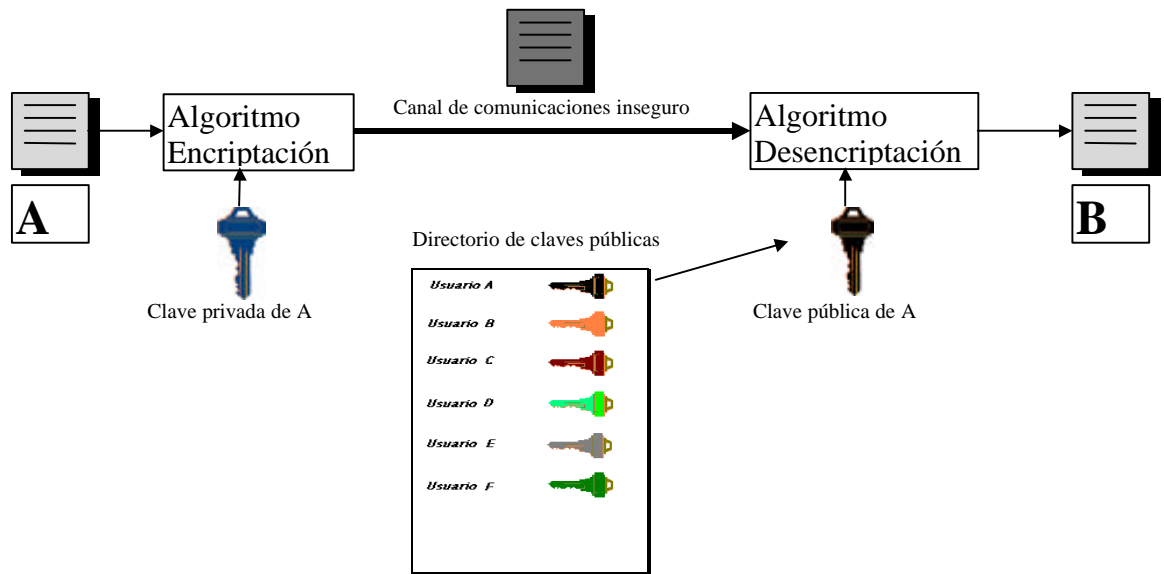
Algoritmo Encriptación

Canal de comunicaciones inseguro

Algoritmo Desencriptación

A

B

Clave privada de A

Directorio de claves públicas

Usuario A
Usuario B
Usuario C
Usuario D
Usuario E
Usuario F

Clave pública de A